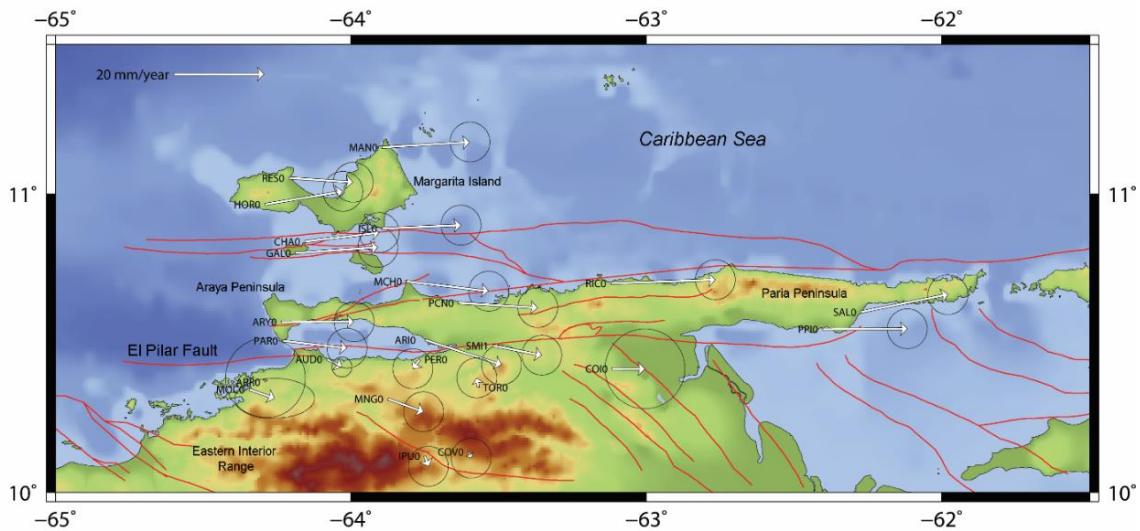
−65° −64° −63° −62°

20 mm/year

Caribbean Sea

MAN0

RES0

Margarita Island

HOR0

11° 11°

ISL0

CHA0

GAL0

Araya Peninsula

MCH0

RIC0

Paria Peninsula

PCN0

ARY0

SAL0

PPI0

El Pilar Fault

PAR0

ARI0

SMI1

AUD0

PER0

COI0

ARR0

MOC0

TOR0

MNG0

Eastern Interior Range

IPU0

COV0

10° 10°

−65° −64° −63° −62°